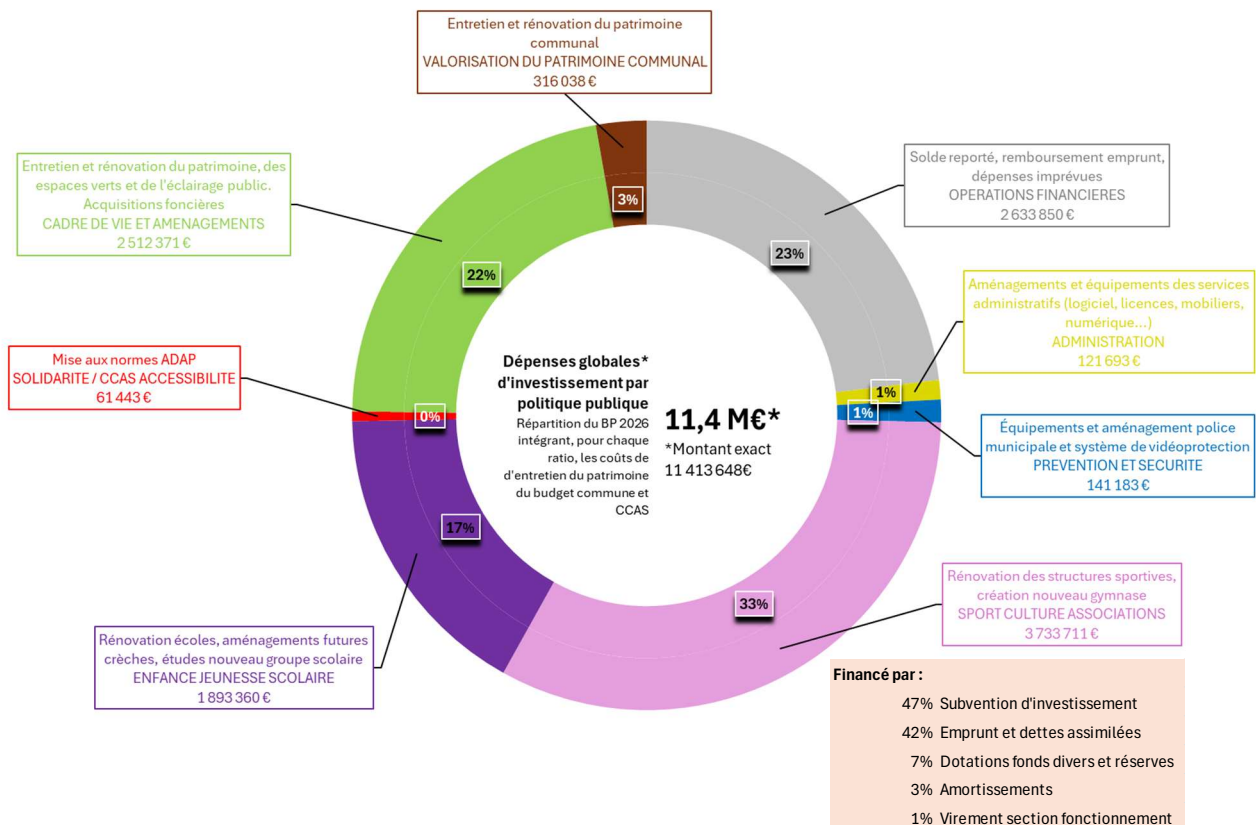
Entretien et rénovation du patrimoine communal
VALORISATION DU PATRIMOINE COMMUNAL
316 038 €

Entretien et rénovation du patrimoine, des espaces verts et de l'éclairage public. Acquisitions foncières
CADRE DE VIE ET AMENAGEMENTS
2 512 371 €

Solde reporté, remboursement emprunt, dépenses imprévues
OPERATIONS FINANCIERES
2 633 850 €

3%

23%

22%

Aménagements et équipements des services administratifs (logiciel, licences, mobiliers, numérique...)
ADMINISTRATION
121 693 €

Mise aux normes ADAP
SOLIDARITE / CCAS ACCESSIBILITE
61 443 €

Dépenses globales* d'investissement par politique publique
Répartition du BP 2026 intégrant, pour chaque ratio, les coûts de d'entretien du patrimoine du budget commune et CCAS

11,4 M€*
*Montant exact
11 413 648€

1%

1%

0%

Équipements et aménagement police municipale et système de vidéoprotection
PREVENTION ET SECURITE
141 183 €

17%

33%

Rénovation des structures sportives, création nouveau gymnase
SPORT CULTURE ASSOCIATIONS
3 733 711 €

Rénovation écoles, aménagements futures crèches, études nouveau groupe scolaire
ENFANCE JEUNESSE SCOLAIRE
1 893 360 €

Financé par :
47% Subvention d'investissement
42% Emprunt et dettes assimilées
7% Dotations fonds divers et réserves
3% Amortissements
1% Virement section fonctionnement